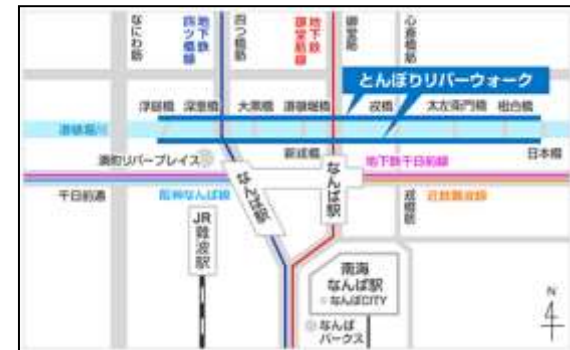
なにわ筋
地下鉄四ツ橋線
四つ橋筋
地下鉄御堂筋線
御堂筋
心斎橋筋
とんぼりリバーウォーク
浮庭橋
深里橋
大黒橋
道頓堀橋
戎橋
太左衛門橋
相合橋
道頓堀川
湊町リバープレイス
新戎橋
地下鉄千日前線
日本橋
千日前通
阪神なんば線
近鉄難波線
なんば駅
なんば駅
堺筋
JR難波駅
南海なんば駅
なんばCITY
なんばパークス
N